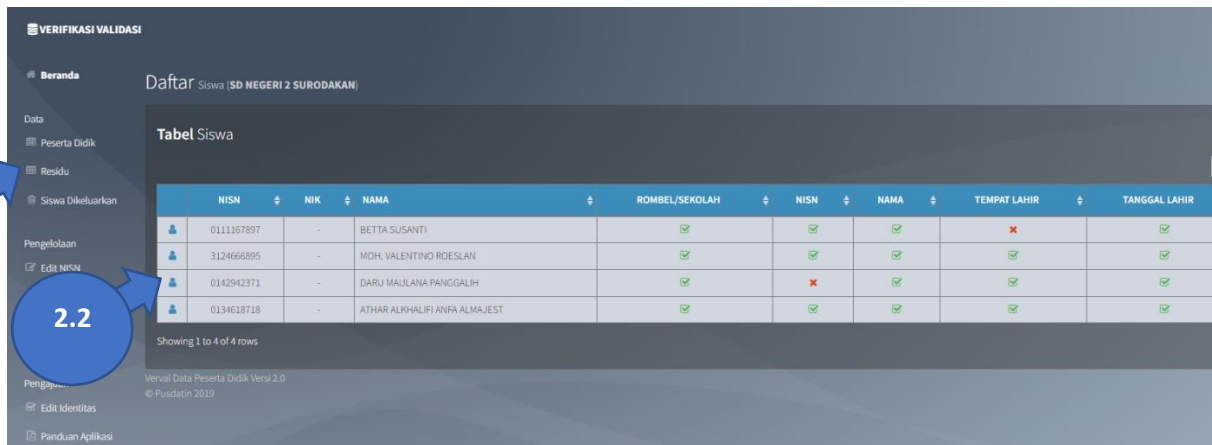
VERIFIKASI VALIDASI

Beranda

Data

Peserta Didik

Residu

Siswa Dikeluarkan

Pengelolaan

Edit NISN

Pengaju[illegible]

Edit Identitas

Panduan Aplikasi

Daftar Siswa (SD NEGERI 2 SURODAKAN)

Tabel Siswa

| | NISN | NIK | NAMA | ROMBEL/SEKOLAH | NISN | NAMA | TEMPAT LAHIR | TANGGAL LAHIR |
|---|---|---|---|---|---|---|---|---|
| | 0111167897 | - | BETTA SUSANTI | ☑ | ☑ | ☑ | ✖ | ☑ |
| | 3124666895 | - | MOH. VALENTINO ROESLAN | ☑ | ☑ | ☑ | ☑ | ☑ |
| | 0142942371 | - | DARU MAULANA PANGGALIH | ☑ | ✖ | ☑ | ☑ | ☑ |
| | 0134618718 | - | ATHAR ALKHALIFI ANFA ALMAJEST | ☑ | ☑ | ☑ | ☑ | ☑ |

Showing 1 to 4 of 4 rows

2.2

Verval Data Peserta Didik Versi 2.0
© Pusdatin 2019